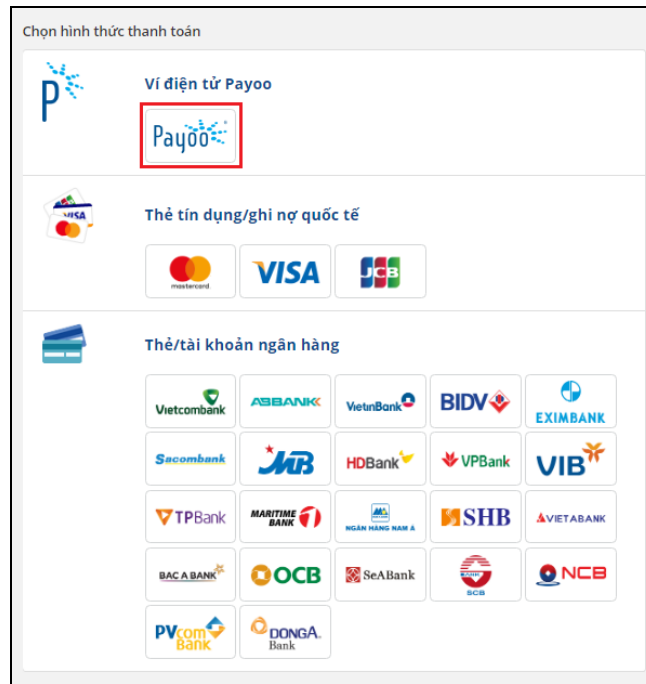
Chọn hình thức thanh toán

P

Ví điện tử Payoo

Payoo

VISA

Thẻ tín dụng/ghi nợ quốc tế

mastercard

VISA

JCB

Thẻ/tài khoản ngân hàng

Vietcombank

ABBANK

VietinBank

BIDV

EXIMBANK

Sacombank

MB

HDBank

VPBank

VIB

TPBank

MARITIME BANK

NGÂN HÀNG NAM A

SHB

VIETABANK

BAC A BANK

OCB

SeABank

SCB

NCB

PVcomBank

DONGA Bank